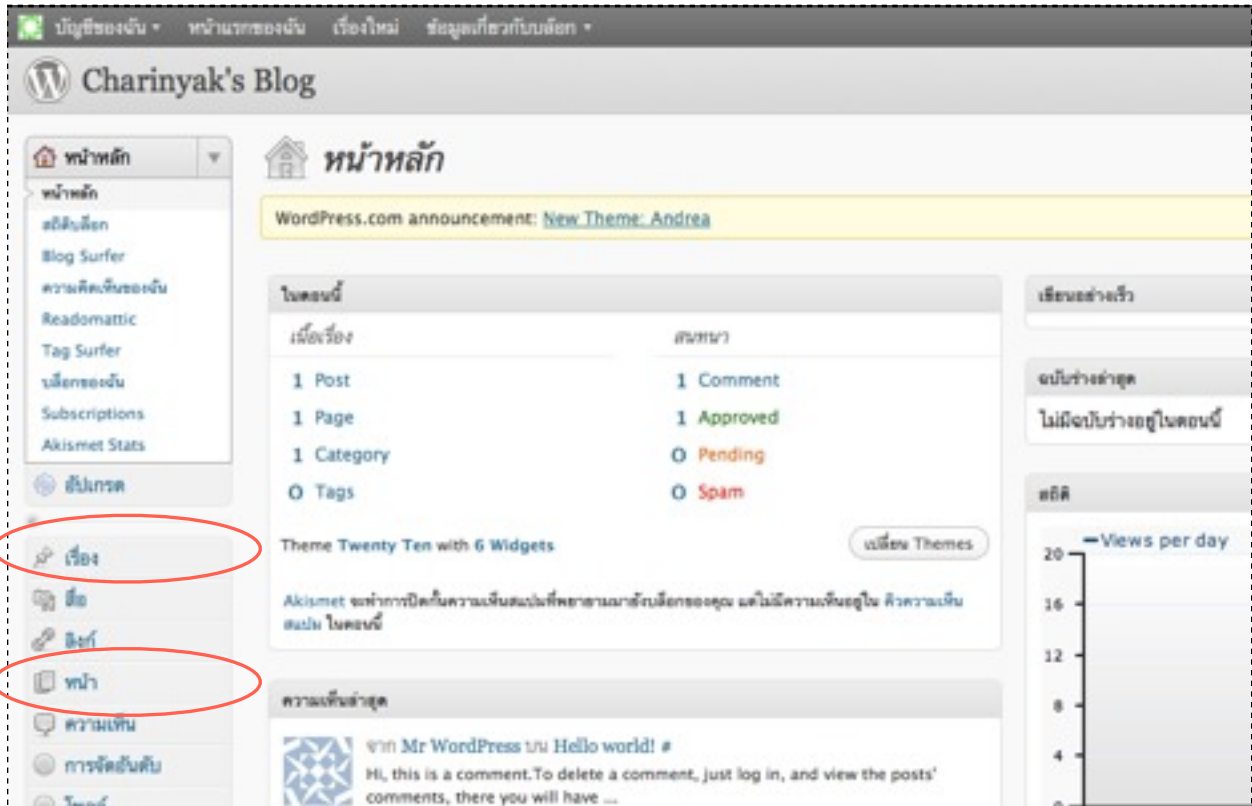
บัญชีของฉัน ▾ หน้าแรกของฉัน เรื่องใหม่ ข้อมูลเกี่ยวกับบล็อก ▾

Charinyak's Blog

หน้าหลัก
หน้าหลัก
สถิติบล็อก
Blog Surfer
ความคิดเห็นของฉัน
Readomattic
Tag Surfer
บล็อกของฉัน
Subscriptions
Akismet Stats
อัปเกรด
เรื่อง
สื่อ
ลิงก์
หน้า
ความเห็น
การจัดอันดับ
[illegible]

หน้าหลัก

WordPress.com announcement: New Theme: Andrea

ในตอนนี้

| เนื้อเรื่อง | สนทนา |
|---|---|
| 1 Post | 1 Comment |
| 1 Page | 1 Approved |
| 1 Category | 0 Pending |
| 0 Tags | 0 Spam |

Theme Twenty Ten with 6 Widgets
เปลี่ยน Themes

Akismet จะทำการปิดกั้นความเห็นสแปมที่พยายามมายังบล็อกของคุณ แต่ไม่มีความเห็นอยู่ใน คิวความเห็นสแปม ในตอนนี้

ความเห็นล่าสุด

จาก Mr WordPress บน Hello world! #
Hi, this is a comment.To delete a comment, just log in, and view the posts' comments, there you will have ...

เขียนอย่างเร็ว

ฉบับร่างล่าสุด
ไม่มีฉบับร่างอยู่ในตอนนี้

สถิติ
Views per day
20
16
12
8
4